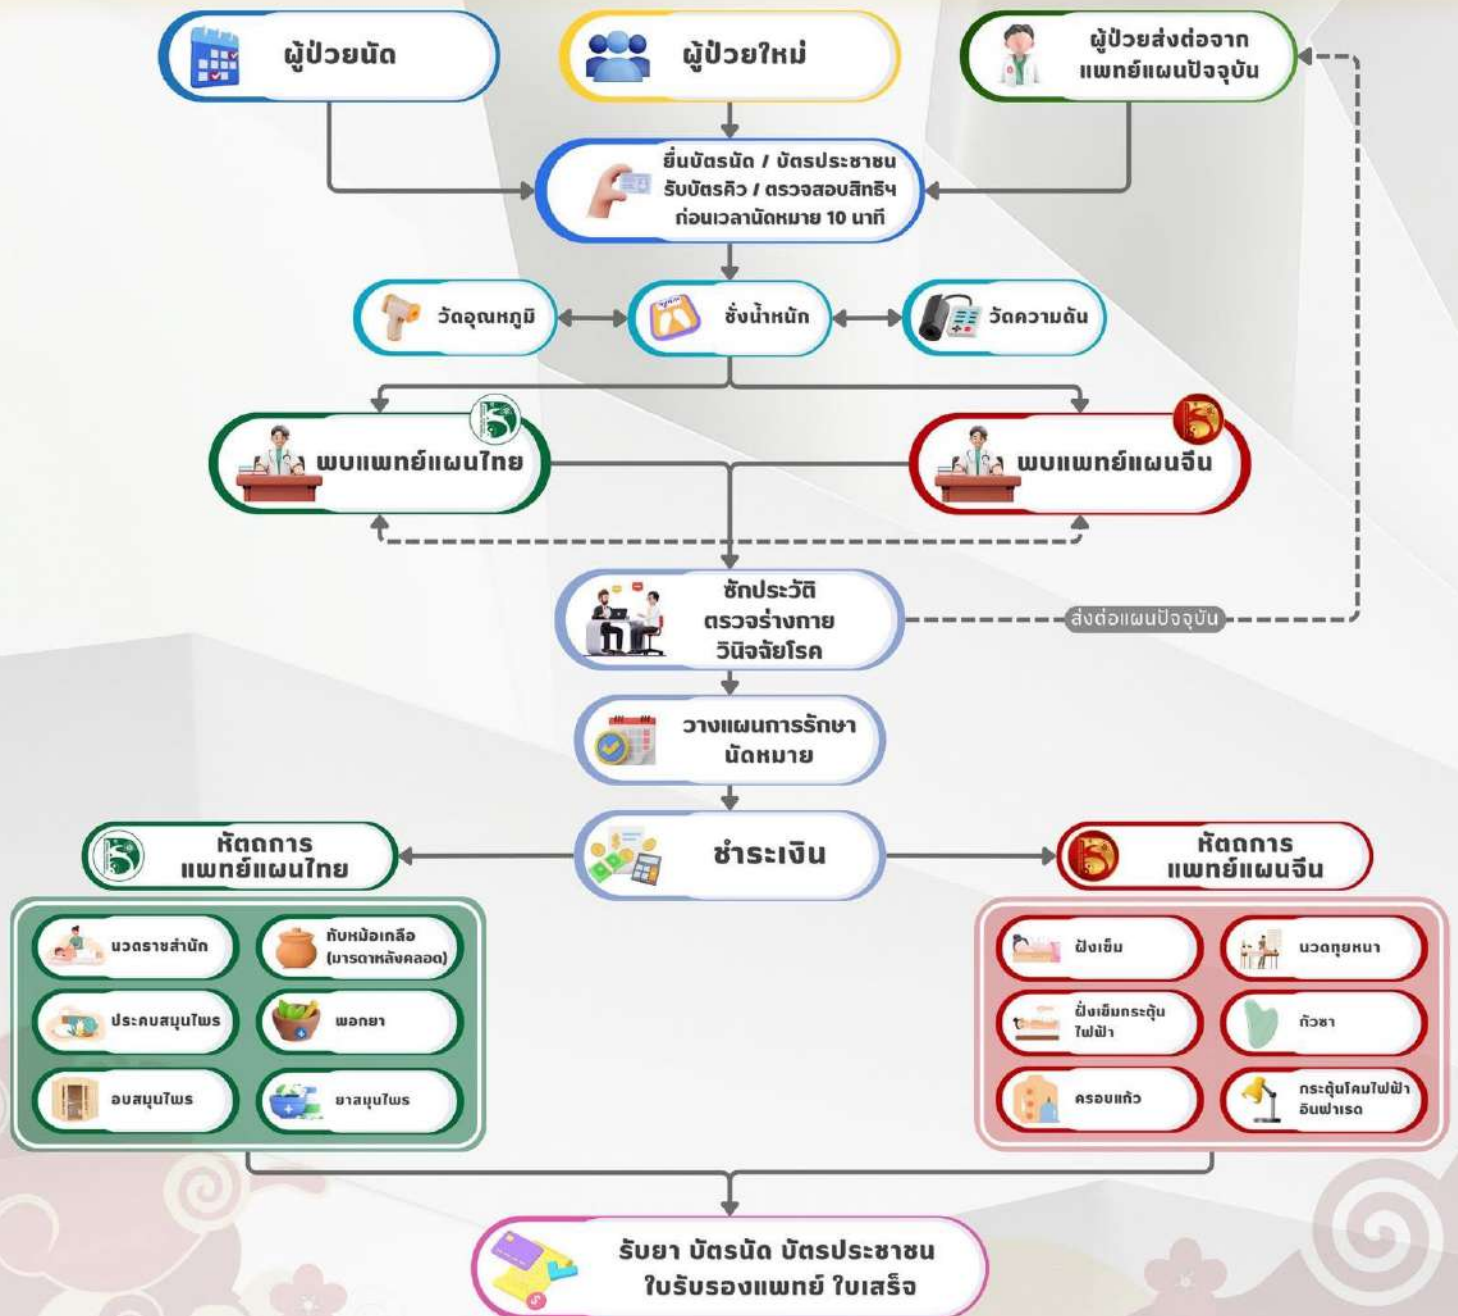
ผู้ป่วยนัด

ผู้ป่วยใหม่

ผู้ป่วยส่งต่อจาก แพทย์แผนปัจจุบัน

ยื่นบัตรนัด / บัตรประชาชน รับบัตรคิว / ตรวจสอบสิทธิฯ ก่อนเวลานัดหมาย 10 นาที

วัดอุณหภูมิ

ชั่งน้ำหนัก

วัดความดัน

พบแพทย์แผนไทย

พบแพทย์แผนจีน

ซักประวัติ ตรวจร่างกาย วินิจฉัยโรค

ส่งต่อแผนปัจจุบัน

วางแผนการรักษา นัดหมาย

ชำระเงิน

หัตถการ แพทย์แผนไทย

หัตถการ แพทย์แผนจีน

นวดราชสำนัก

ทับหม้อเกลือ (มารดาหลังคลอด)

ประคบสมุนไพร

พอกยา

อบสมุนไพร

ยาสมุนไพร

ฝังเข็ม

นวดทุยหนา

ฝังเข็มกระตุ้นไฟฟ้า

กัวซา

ครอบแก้ว

กระตุ้นโคมไฟฟ้า อินฟาเรด

รับยา บัตรนัด บัตรประชาชน ใบรับรองแพทย์ ใบเสร็จ